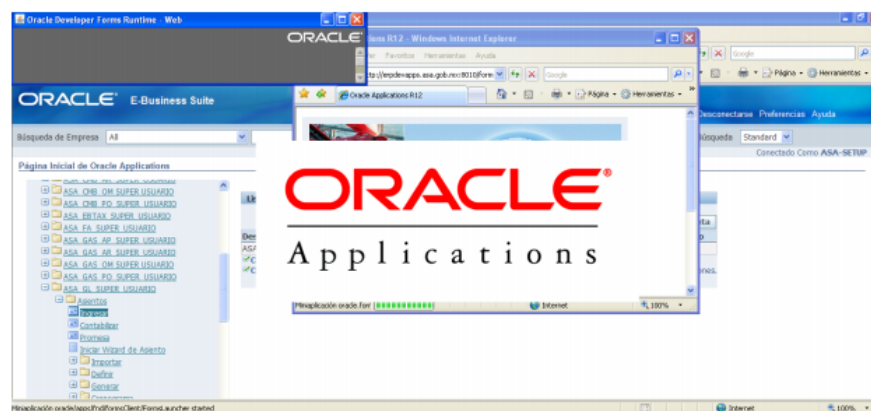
Oracle Developer Forms Runtime - Web

ORACLE

tions R12 - Windows Internet Explorer

Favoritos Herramientas Ayuda

tp://erpdevapps.asia.gob.mx:8010/Form

Google

Oracle Applications R12

Página Herramientas

Google

Página Herramientas

ORACLE E-Business Suite

Desconectarse Preferencias Ayuda

Búsqueda de Empresa All

Búsqueda Standard

Conectado Como ASA-SETUP

Página Inicial de Oracle Applications

ASA CMB OM SUPER USUARIO
ASA CMB PO SUPER USUARIO
ASA EBTAX SUPER USUARIO
ASA FA SUPER USUARIO
ASA GAS AP SUPER USUARIO
ASA GAS AR SUPER USUARIO
ASA GAS OM SUPER USUARIO
ASA GAS PO SUPER USUARIO
ASA GL SUPER USUARIO
Asientos
Ingresar
Contabilizar
Promesa
Iniciar Wizard de Asiento
Importar
Definir
Generar

ORACLE®

Applications

Miniaplicación oracle.for

Internet

100%

Miniaplicación oracle/apps/fnd/formsClient/FormsLauncher started

Internet

100%